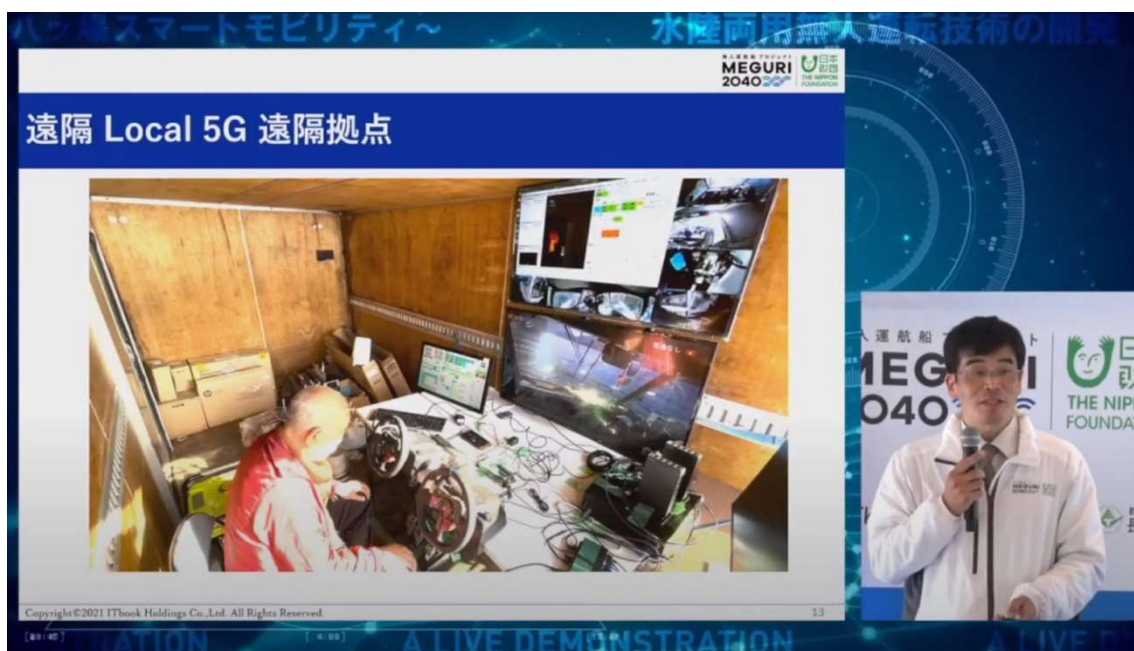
ハッ場スマートモビリティ～ 水陸両用無人運転技術の開発

無人運航船プロジェクト
MEGURI 2040
日本財団
THE NIPPON FOUNDATION

遠隔 Local 5G 遠隔拠点

Copyright©2021 ITbook Holdings Co.,Ltd. All Rights Reserved. 13

人運航船 ト
MEGU
2040
日
THE NIPP
FOUNDA

ATION A LIVE DEMONSTRATION A LIVE D